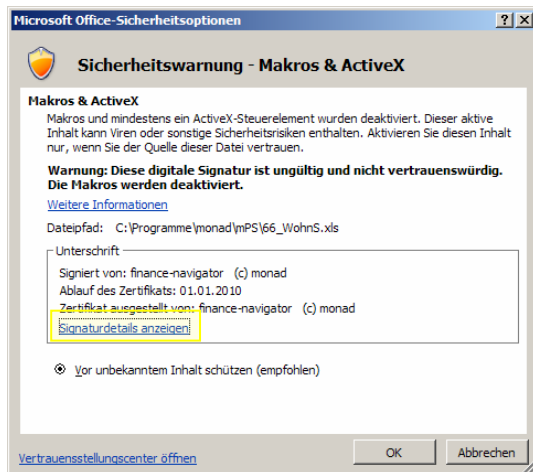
Microsoft Office-Sicherheitsoptionen

?  X

Sicherheitswarnung - Makros & ActiveX

Makros & ActiveX

Makros und mindestens ein ActiveX-Steuerelement wurden deaktiviert. Dieser aktive Inhalt kann Viren oder sonstige Sicherheitsrisiken enthalten. Aktivieren Sie diesen Inhalt nur, wenn Sie der Quelle dieser Datei vertrauen.

Warnung: Diese digitale Signatur ist ungültig und nicht vertrauenswürdig. Die Makros werden deaktiviert.

Weitere Informationen

Dateipfad: C:\Programme\monad\mPS\66_WohnS.xls

Unterschrift

Signiert von: finance-navigator (c) monad

Ablauf des Zertifikats: 01.01.2010

Zertifikat ausgestellt von: finance-navigator (c) monad

Signaturdetails anzeigen

Vor unbekanntem Inhalt schützen (empfohlen)

Vertrauensstellungscenter öffnen

OK

Abbrechen